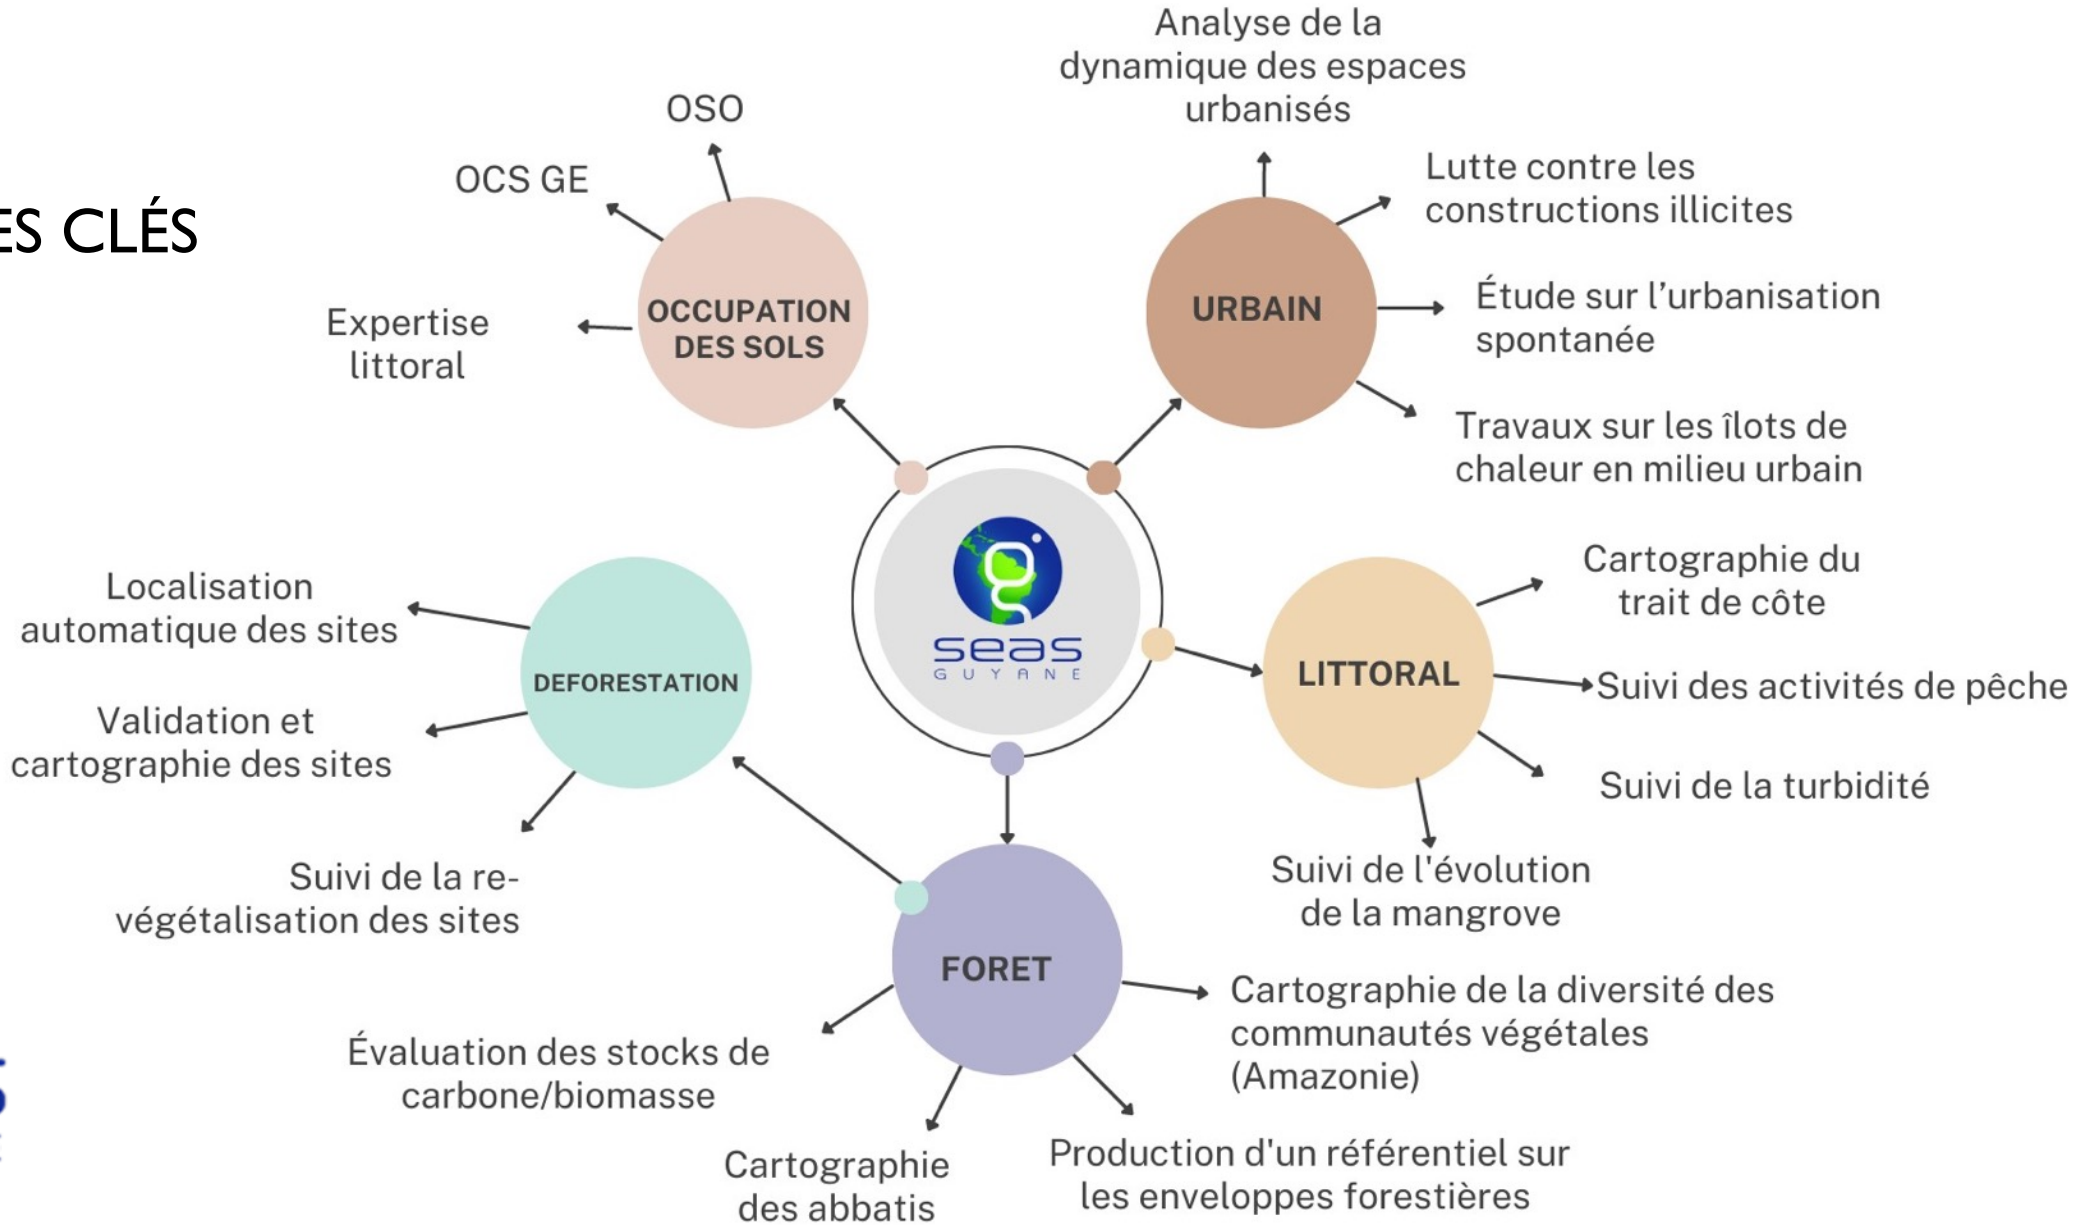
ES CLÉS

OSO

OCS GE

Expertise littoral

OCCUPATION DES SOLS

Analyse de la dynamique des espaces urbanisés

Lutte contre les constructions illicites

URBAIN

Étude sur l'urbanisation spontanée

Travaux sur les îlots de chaleur en milieu urbain

seas GUYANE

Localisation automatique des sites

Validation et cartographie des sites

DEFORESTATION

Suivi de la re-végétalisation des sites

Cartographie du trait de côte

LITTORAL

Suivi des activités de pêche

Suivi de la turbidité

Suivi de l'évolution de la mangrove

FORET

Cartographie de la diversité des communautés végétales (Amazonie)

Évaluation des stocks de carbone/biomasse

Cartographie des abbatis

Production d'un référentiel sur les enveloppes forestières